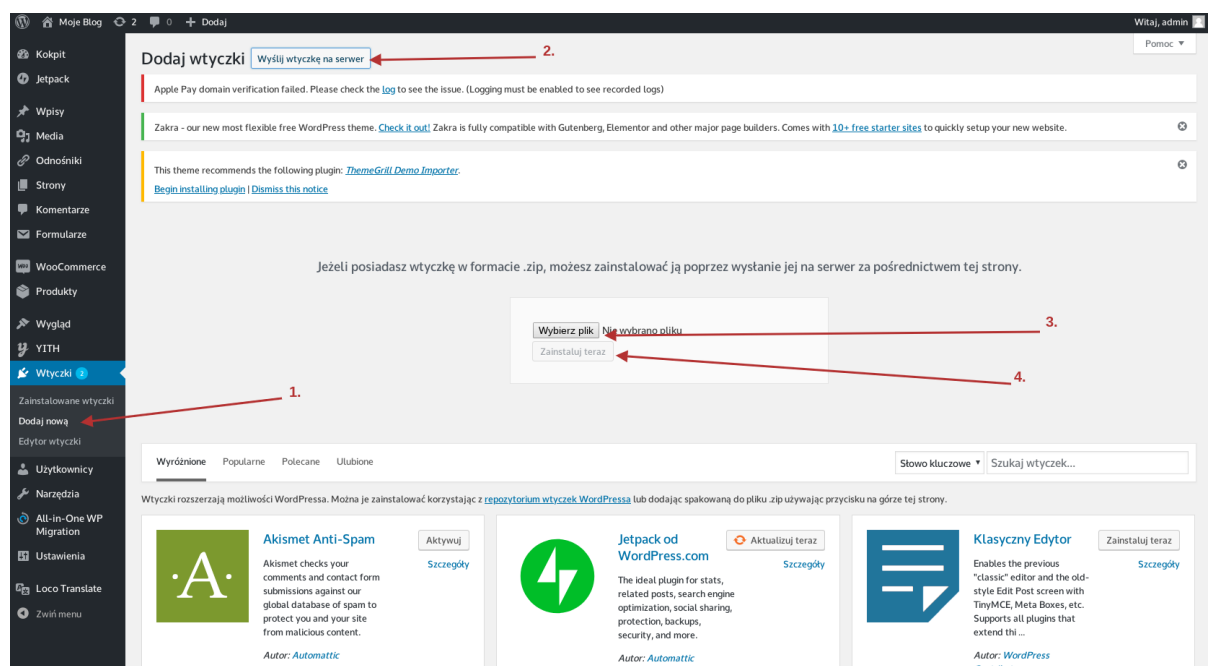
Moje Blog 2 0 + Dodaj
Witaj, admin

Kokpit
Jetpack
Wpisy
Media
Odnośniki
Strony
Komentarze
Formularze
WooCommerce
Produkty
Wygląd
YITH
Wtyczki 2
Zainstalowane wtyczki
Dodaj nową
Edytor wtyczki
Użytkownicy
Narzędzia
All-in-One WP Migration
Ustawienia
Loco Translate
Zwiń menu

Dodaj wtyczki Wyślij wtyczkę na serwer
2.
Pomoc ▼

Apple Pay domain verification failed. Please check the log to see the issue. (Logging must be enabled to see recorded logs)

Zakra - our new most flexible free WordPress theme. Check it out! Zakra is fully compatible with Gutenberg, Elementor and other major page builders. Comes with 10+ free starter sites to quickly setup your new website.

This theme recommends the following plugin: ThemeGrill Demo Importer.
Begin installing plugin | Dismiss this notice

Jeżeli posiadasz wtyczkę w formacie .zip, możesz zainstalować ją poprzez wysłanie jej na serwer za pośrednictwem tej strony.

Wybierz plik Nie wybrano pliku
3.
Zainstaluj teraz
4.
1.

Wyróżnione Popularne Polecane Ulubione
Słowo kluczowe ▼ Szukaj wtyczek...

Wtyczki rozszerzają możliwości WordPress. Można je zainstalować korzystając z repozytorium wtyczek WordPressa lub dodając spakowaną do pliku .zip używając przycisku na górze tej strony.

Akismet Anti-Spam
Aktywuj
Szczegóły
Akismet checks your comments and contact form submissions against our global database of spam to protect you and your site from malicious content.
Autor: Automattic

Jetpack od WordPress.com
Aktualizuj teraz
Szczegóły
The ideal plugin for stats, related posts, search engine optimization, social sharing, protection, backups, security, and more.
Autor: Automattic

Klasyczny Edytor
Zainstaluj teraz
Szczegóły
Enables the previous "classic" editor and the old-style Edit Post screen with TinyMCE, Meta Boxes, etc. Supports all plugins that extend thi ...
Autor: WordPress